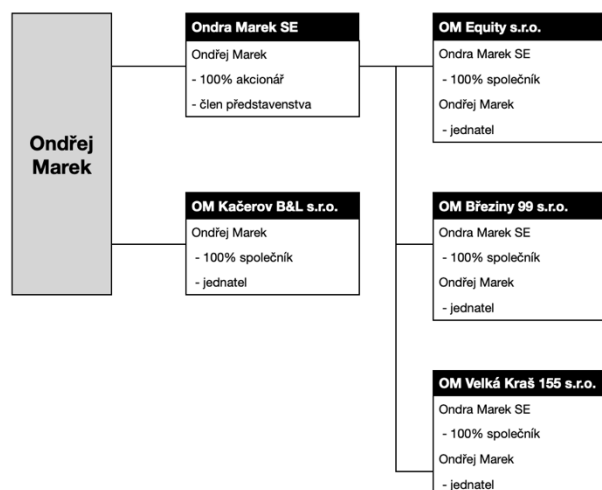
Ondřej Marek

Ondra Marek SE
Ondřej Marek
- 100% akcionář
- člen představenstva

OM Kačerov B&L s.r.o.
Ondřej Marek
- 100% společník
- jednatel

OM Equity s.r.o.
Ondra Marek SE
- 100% společník
Ondřej Marek
- jednatel

OM Březiny 99 s.r.o.
Ondra Marek SE
- 100% společník
Ondřej Marek
- jednatel

OM Velká Kraš 155 s.r.o.
Ondra Marek SE
- 100% společník
Ondřej Marek
- jednatel